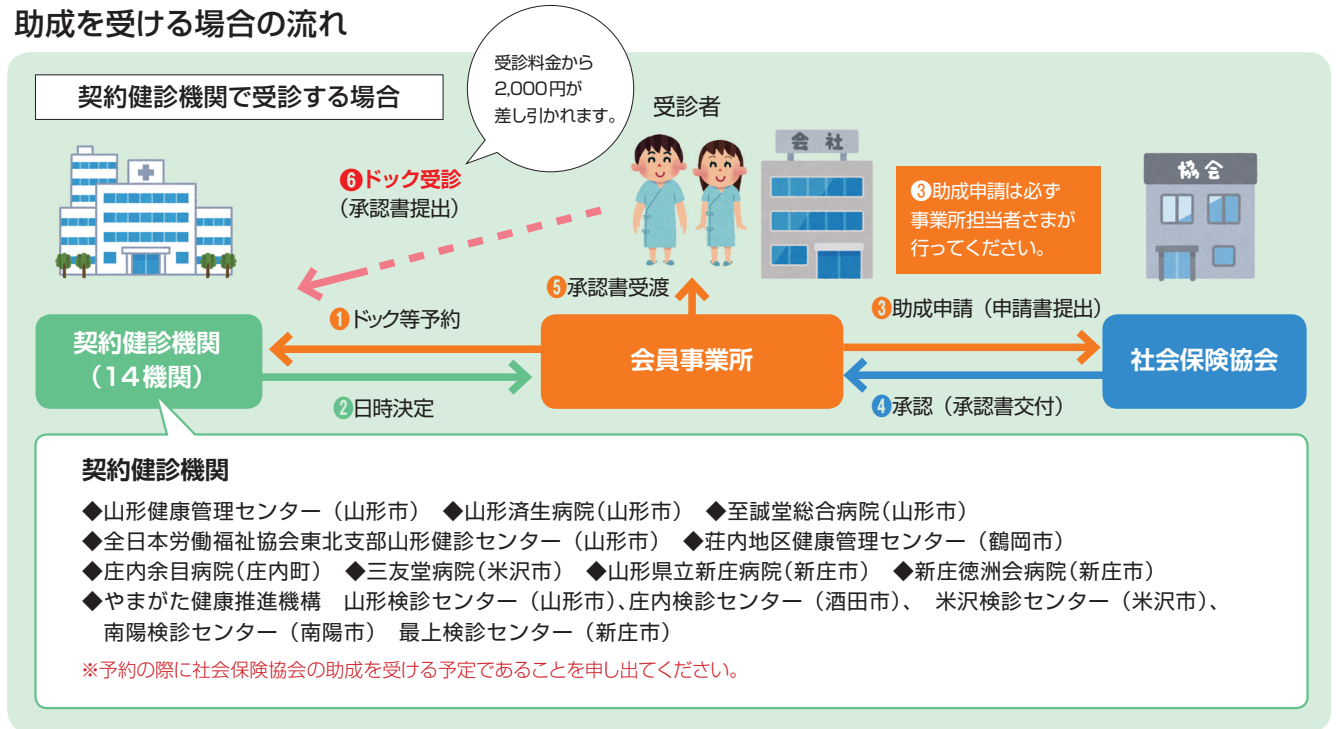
助成を受ける場合の流れ

契約健診機関で受診する場合

受診料金から2,000円が差し引かれます。

受診者

会社

協会

❻ドック受診
（承認書提出）

❸助成申請は必ず事業所担当者さまが行ってください。

❺承認書受渡

❶ドック等予約

❸助成申請（申請書提出）

契約健診機関
（14機関）

会員事業所

社会保険協会

❷日時決定

❹承認（承認書交付）

契約健診機関

◆山形健康管理センター（山形市） ◆山形済生病院（山形市） ◆至誠堂総合病院（山形市）
◆全日本労働福祉協会東北支部山形健診センター（山形市） ◆荘内地区健康管理センター（鶴岡市）
◆庄内余目病院（庄内町） ◆三友堂病院（米沢市） ◆山形県立新庄病院（新庄市） ◆新庄徳洲会病院（新庄市）
◆やまがた健康推進機構 山形検診センター（山形市）、庄内検診センター（酒田市）、 米沢検診センター（米沢市）、南陽検診センター（南陽市） 最上検診センター（新庄市）

※予約の際に社会保険協会の助成を受ける予定であることを申し出てください。